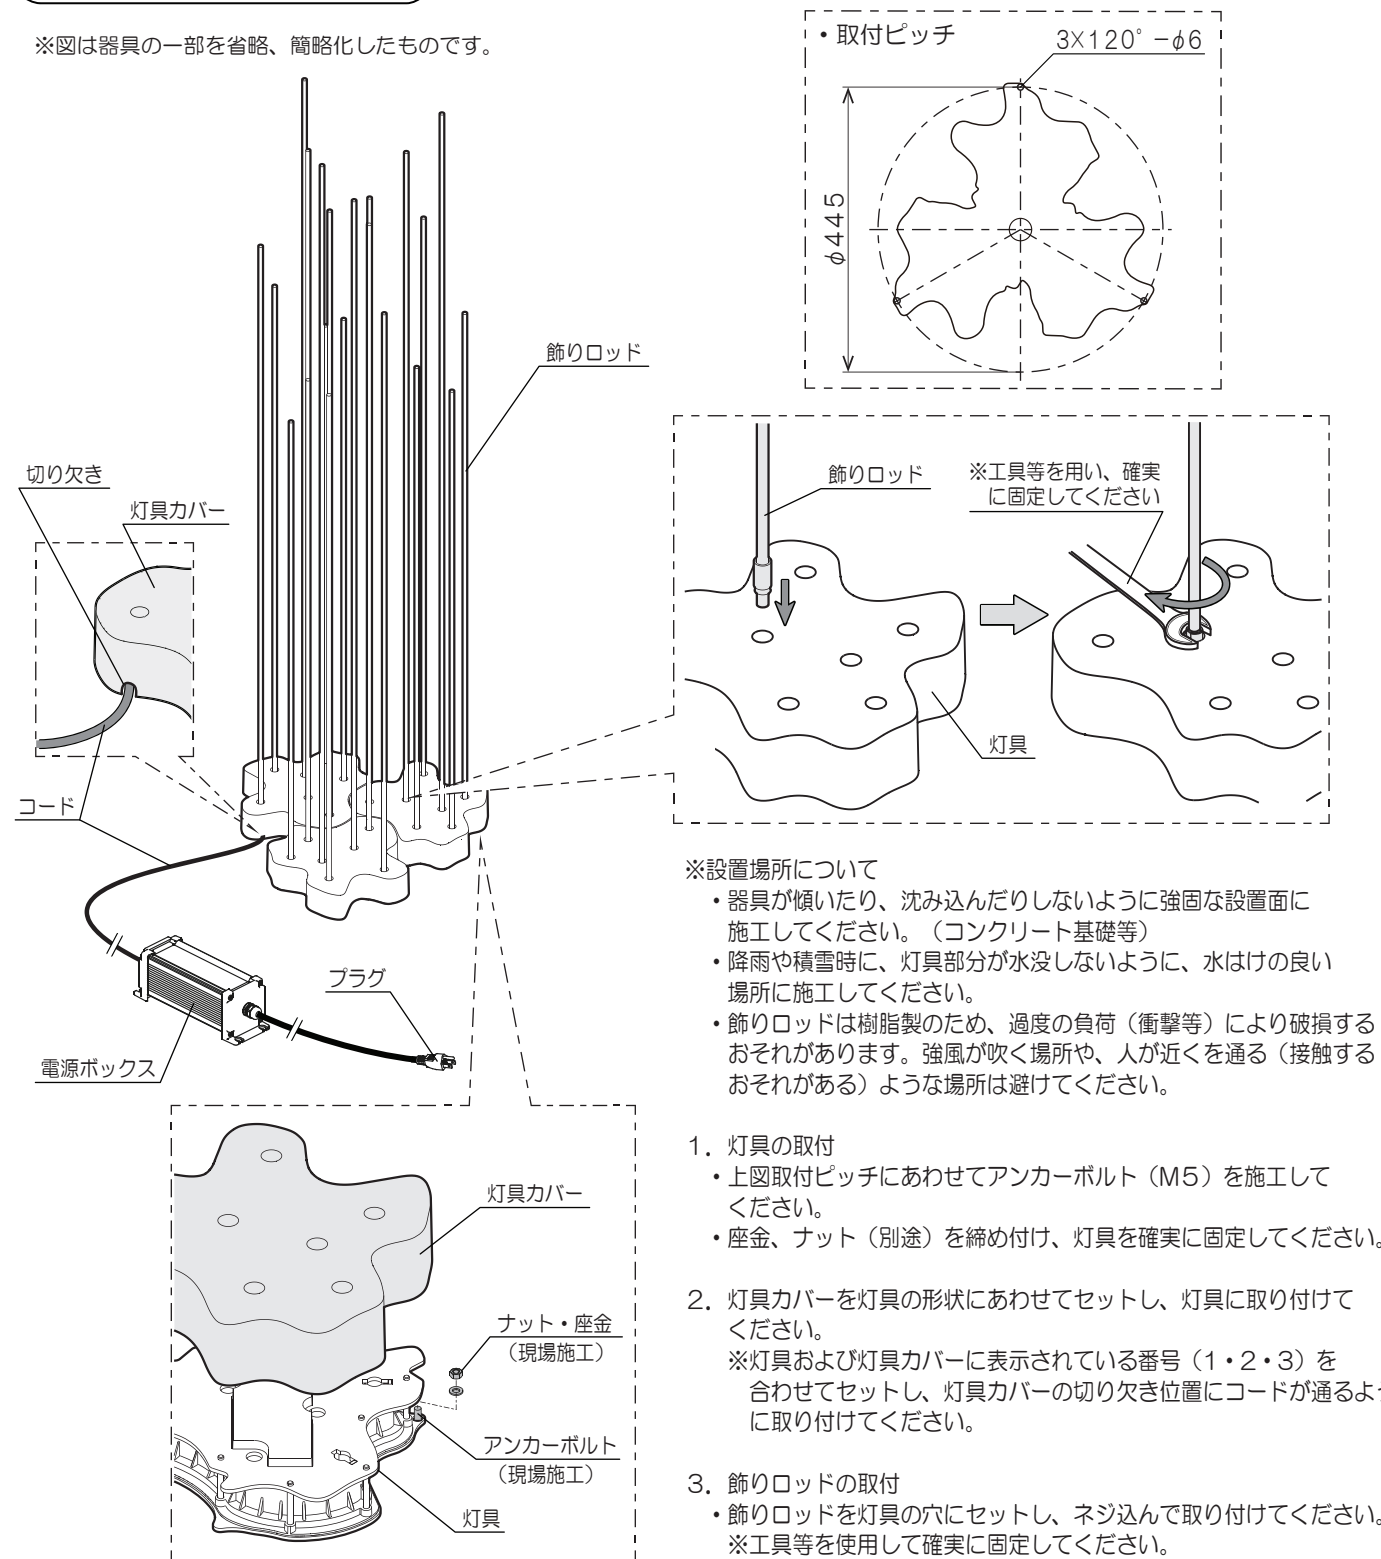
※図は器具の一部を省略、簡略化したものです。

飾りロッド

切り欠き

灯具カバー

コード

プラグ

電源ボックス

灯具カバー

ナット・座金
（現場施工）

アンカーボルト
（現場施工）

灯具

・取付ピッチ
3×120°－$\phi$6
$\phi$445

飾りロッド

※工具等を用い、確実に固定してください

灯具

※設置場所について
・器具が傾いたり、沈み込んだりしないように強固な設置面に施工してください。（コンクリート基礎等）
・降雨や積雪時に、灯具部分が水没しないように、水はけの良い場所に施工してください。
・飾りロッドは樹脂製のため、過度の負荷（衝撃等）により破損するおそれがあります。強風が吹く場所や、人が近くを通る（接触するおそれがある）ような場所は避けてください。

1. 灯具の取付
・上図取付ピッチにあわせてアンカーボルト（M5）を施工してください。
・座金、ナット（別途）を締め付け、灯具を確実に固定してください。

2. 灯具カバーを灯具の形状にあわせてセットし、灯具に取り付けてください。
※灯具および灯具カバーに表示されている番号（1・2・3）を合わせてセットし、灯具カバーの切り欠き位置にコードが通るよ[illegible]に取り付けてください。

3. 飾りロッドの取付
・飾りロッドを灯具の穴にセットし、ネジ込んで取り付けてください。
※工具等を使用して確実に固定してください。